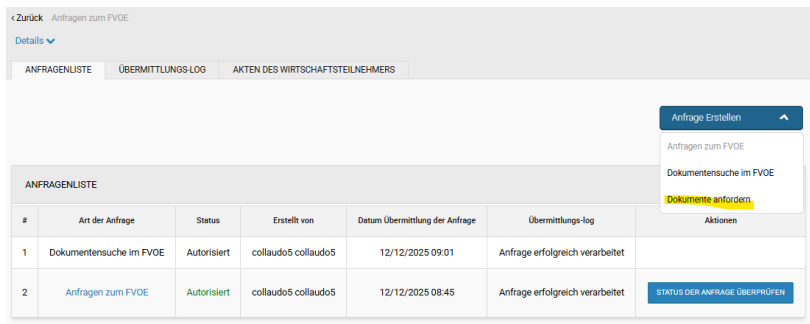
‹ Zurück Anfragen zum FVOE

Details

ANFRAGENLISTE | ÜBERMITTLUNGS-LOG | AKTEN DES WIRTSCHAFTSTEILNEHMERS

Anfrage Erstellen

Anfragen zum FVOE

Dokumentensuche im FVOE

Dokumente anfordern

ANFRAGENLISTE

| # | Art der Anfrage | Status | Erstellt von | Datum Übermittlung der Anfrage | Übermittlungs-log | Aktionen |
|---|---|---|---|---|---|---|
| 1 | Dokumentensuche im FVOE | Autorisiert | collaudo5 collaudo5 | 12/12/2025 09:01 | Anfrage erfolgreich verarbeitet | |
| 2 | Anfragen zum FVOE | Autorisiert | collaudo5 collaudo5 | 12/12/2025 08:45 | Anfrage erfolgreich verarbeitet | STATUS DER ANFRAGE ÜBERPRÜFEN |